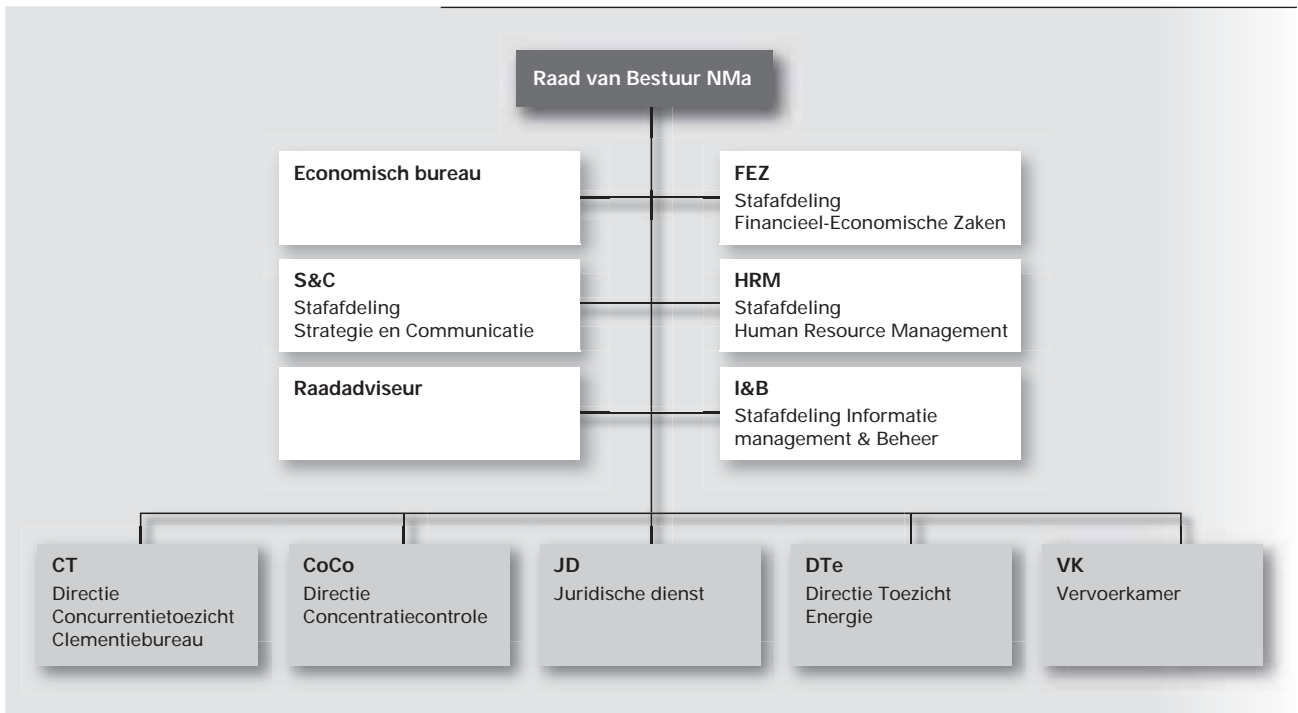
Raad van Bestuur NMa

Economisch bureau

FEZ
Stafafdeling
Financieel-Economische Zaken

S&C
Stafafdeling
Strategie en Communicatie

HRM
Stafafdeling
Human Resource Management

Raadadviseur

I&B
Stafafdeling Informatie management & Beheer

CT
Directie
Concurrentietoezicht
Clementiebureau

CoCo
Directie
Concentratiecontrole

JD
Juridische dienst

DTe
Directie Toezicht
Energie

VK
Vervoerkamer